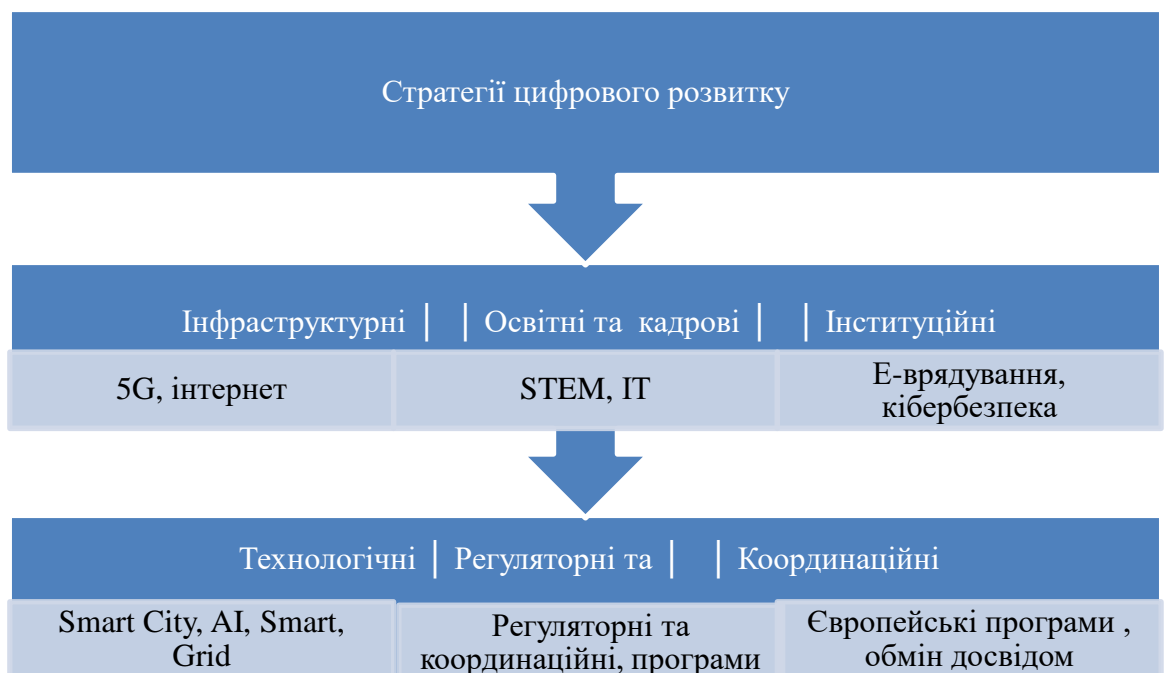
Стратегії цифрового розвитку

Інфраструктурні | | Освітні та кадрові | | Інституційні

5G, інтернет

STEM, IT

Е-врядування, кібербезпека

Технологічні | Регуляторні та | | Координаційні

Smart City, AI, Smart, Grid

Регуляторні та координаційні, програми

Європейські програми , обмін досвідом